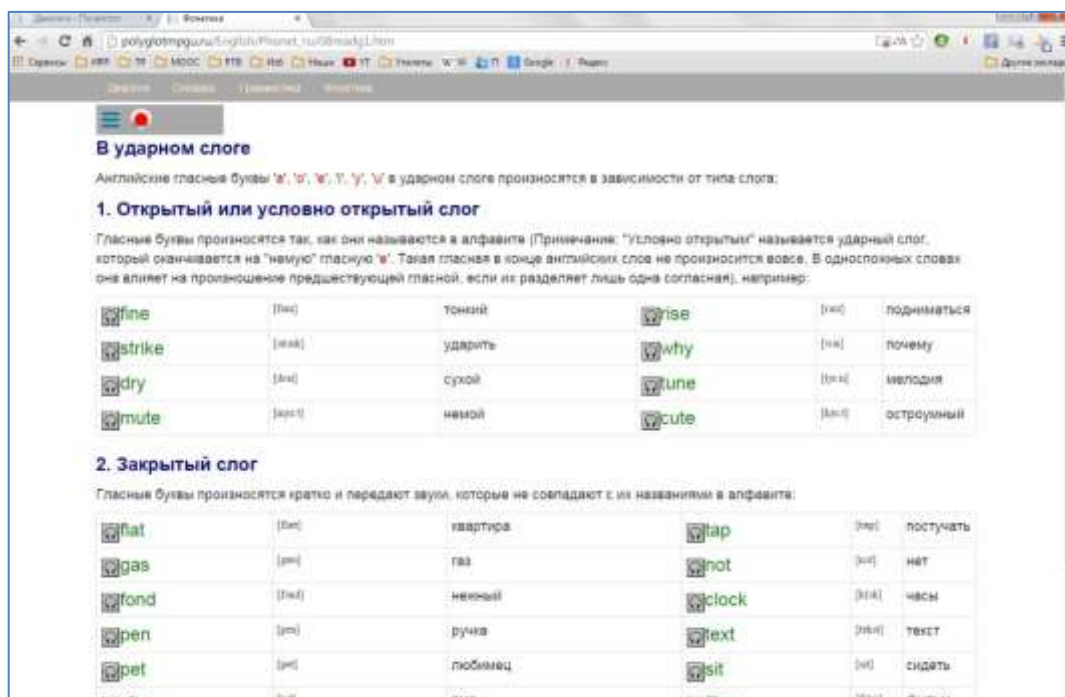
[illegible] | Фонетика

polyglotmpgu.ru/English/Phonet_ru/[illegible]

Сервисы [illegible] Google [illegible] Другие закладки

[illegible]

В ударном слоге

Английские гласные буквы 'a', 'o', 'e', 'i', 'y', 'u' в ударном слоге произносятся в зависимости от типа слога:

1. Открытый или условно открытый слог

Гласные буквы произносятся так, как они называются в алфавите (Примечание: "Условно открытым" называется ударный слог, который оканчивается на "немую" гласную 'e'. Такая гласная в конце английских слов не произносится вовсе. В односложных словах она влияет на произношение предшествующей гласной, если их разделяет лишь одна согласная), например:

| | | | | | |
|---|---|---|---|---|---|
| fine | [faɪn] | тонкий | rise | [raɪz] | подниматься |
| strike | [straɪk] | ударить | why | [waɪ] | почему |
| dry | [draɪ] | сухой | tune | [tju:n] | мелодия |
| mute | [mju:t] | немой | cute | [kju:t] | остроумный |

2. Закрытый слог

Гласные буквы произносятся кратко и передают звуки, которые не совпадают с их названиями в алфавите:

| | | | | | |
|---|---|---|---|---|---|
| flat | [flæt] | квартира | tap | [tæp] | постучать |
| gas | [gæs] | газ | not | [nɔt] | нет |
| fond | [fɔnd] | нежный | clock | [klɔk] | часы |
| pen | [pen] | ручка | text | [tekst] | текст |
| pet | [pet] | любимец | sit | [sɪt] | сидеть |